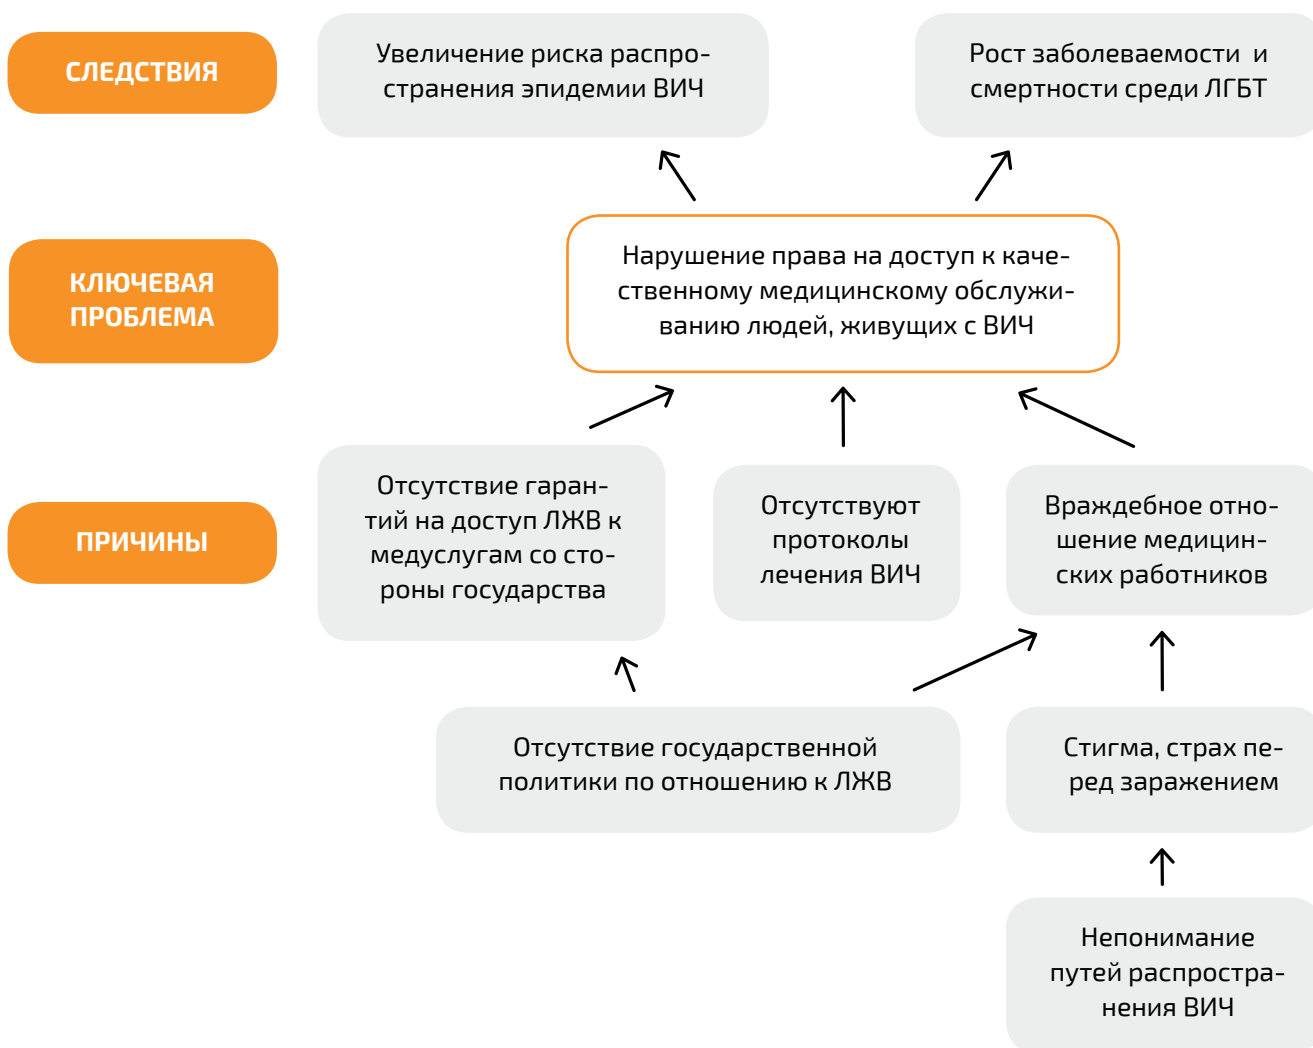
СЛЕДСТВИЯ

Увеличение риска распространения эпидемии ВИЧ

Рост заболеваемости и смертности среди ЛГБТ

КЛЮЧЕВАЯ ПРОБЛЕМА

Нарушение права на доступ к качественному медицинскому обслуживанию людей, живущих с ВИЧ

ПРИЧИНЫ

Отсутствие гарантий на доступ ЛЖВ к медуслугам со стороны государства

Отсутствуют протоколы лечения ВИЧ

Враждебное отношение медицинских работников

Отсутствие государственной политики по отношению к ЛЖВ

Стигма, страх перед заражением

Непонимание путей распространения ВИЧ